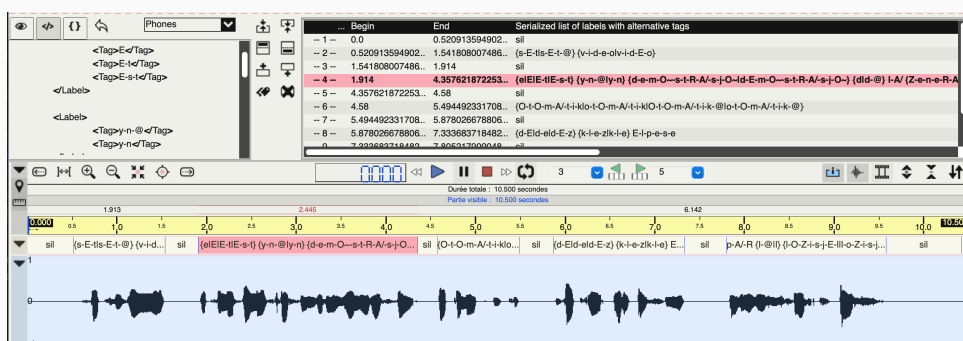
Phones

<Tag>E</Tag>
<Tag>E-t</Tag>
<Tag>E-s-t</Tag>
</Label>

<Label>
<Tag>y-n-@</Tag>
<Tag>y-n</Tag>

| ... | Begin | End | Serialized list of labels with alternative tags |
|---|---|---|---|
| -- 1 -- | 0.0 | 0.520913594902... | sil |
| -- 2 -- | 0.520913594902... | 1.541808007486... | {s-E-tls-E-t-@} {v-i-d-e-olv-i-d-E-o} |
| -- 3 -- | 1.541808007486... | 1.914 | sil |
| -- 4 -- | 1.914 | 4.357621872253... | {elElE-tlE-s-t} {y-n-@ly-n} {d-e-m-O--s-t-R-A/-s-j-O-ld-E-m-O--s-t-R-A/-s-j-O-} {dld-@} l-A/ {Z-e-n-e-R-A |
| -- 5 -- | 4.357621872253... | 4.58 | sil |
| -- 6 -- | 4.58 | 5.494492331708... | {O-t-O-m-A/-t-i-klo-t-O-m-A/-t-i-klO-t-O-m-A/-t-i-k-@lo-t-O-m-A/-t-i-k-@} |
| -- 7 -- | 5.494492331708... | 5.878026678806... | sil |
| -- 8 -- | 5.878026678806... | 7.333683718482... | {d-Eld-eld-E-z} {k-l-e-zlk-l-e} E-l-p-e-s-e |
| -- 9 -- | 7.333683718482... | 7.805217000049... | sil |

0000

3

5

Durée totale : 10.500 secondes
Partie visible : 10.500 secondes

1.913 2.445 6.142

0.000 0.5 1.0 1.5 2.0 2.5 3.0 3.5 4.0 4.5 5.0 5.5 6.0 6.5 7.0 7.5 8.0 8.5 9.0 9.5 10.0 10.50

sil {s-E-tls-E-t-@} {v-i-d... sil {elElE-tlE-s-t} {y-n-@ly-n} {d-e-m-O--s-t-R-A/-s-j-O... sil {O-t-O-m-A/-t-i-klo... sil {d-Eld-eld-E-z} {k-l-e-zlk-l-e} E... sil p-A/-R {l-@ll} {l-O-Z-i-s-j-E-lll-o-Z-i-s-j...

1
0